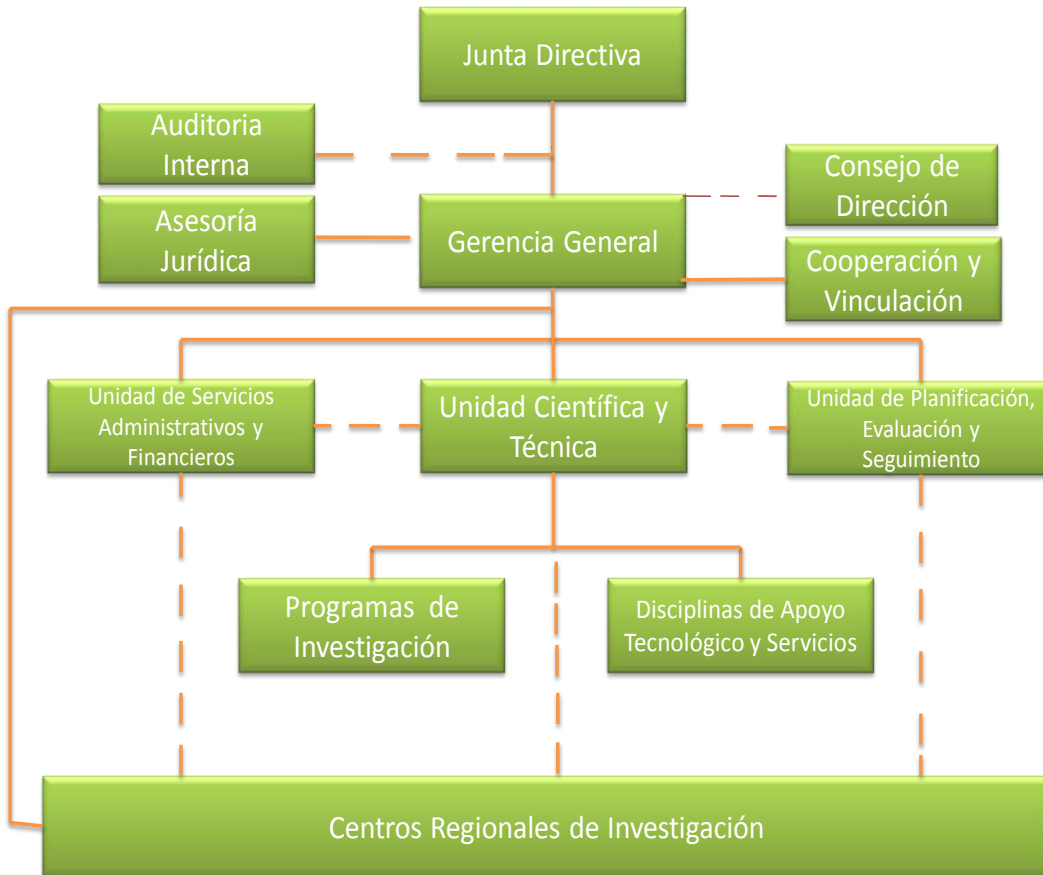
Junta Directiva

Auditoria Interna

Consejo de Dirección

Asesoría Jurídica

Gerencia General

Cooperación y Vinculación

Unidad de Servicios Administrativos y Financieros

Unidad Científica y Técnica

Unidad de Planificación, Evaluación y Seguimiento

Programas de Investigación

Disciplinas de Apoyo Tecnológico y Servicios

Centros Regionales de Investigación